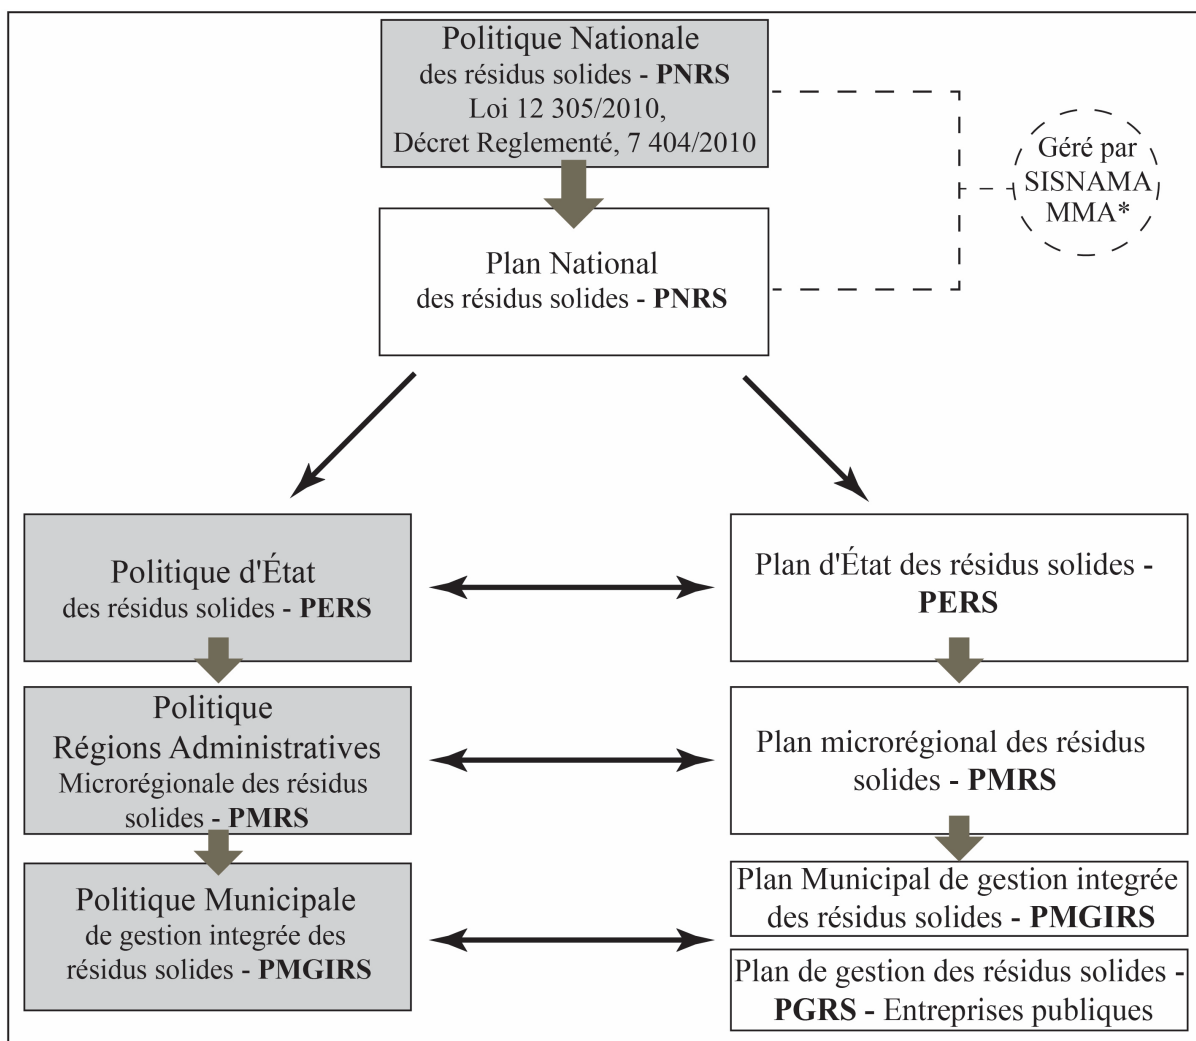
Politique Nationale
des résidus solides - **PNRS**
Loi 12 305/2010,
Décret Reglementé, 7 404/2010

Géré par
SISNAMA
MMA*

Plan National
des résidus solides - **PNRS**

Politique d'État
des résidus solides - **PERS**

Politique
Régions Administratives
Microrégionale des résidus solides - **PMRS**

Politique Municipale
de gestion integrée des résidus solides - **PMGIRS**

Plan d'État des résidus solides - **PERS**

Plan microrégional des résidus solides - **PMRS**

Plan Municipal de gestion integrée des résidus solides - **PMGIRS**

Plan de gestion des résidus solides - **PGRS** - Entreprises publiques